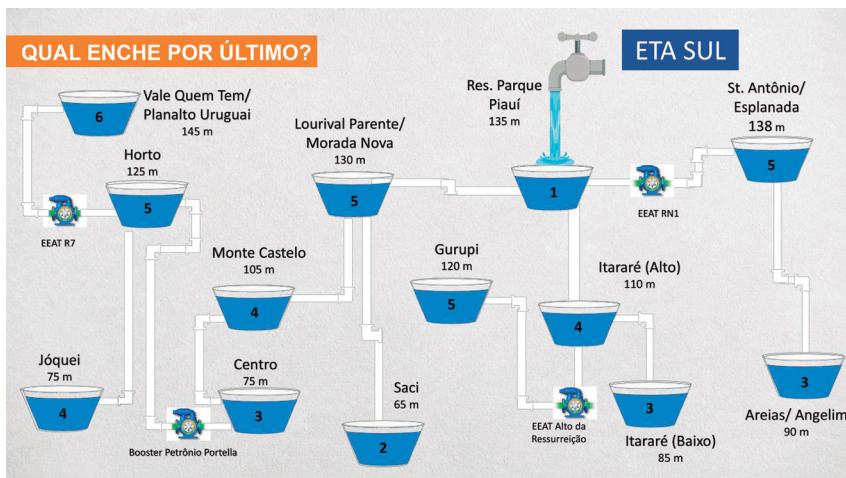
QUAL ENCHE POR ÚLTIMO?

ETA SUL

Res. Parque Piauí
135 m
1

St. Antônio/ Esplanada
138 m
5

EEAT RN1

Vale Quem Tem/ Planalto Uruguai
145 m
6

Horto
125 m
5

EEAT R7

Lourival Parente/ Morada Nova
130 m
5

Monte Castelo
105 m
4

Gurupi
120 m
5

Itararé (Alto)
110 m
4

Jóquei
75 m
4

Centro
75 m
3

Booster Petrônio Portella

Saci
65 m
2

EEAT Alto da Ressurreição

3
Itararé (Baixo)
85 m

3
Areias/ Angelim
90 m